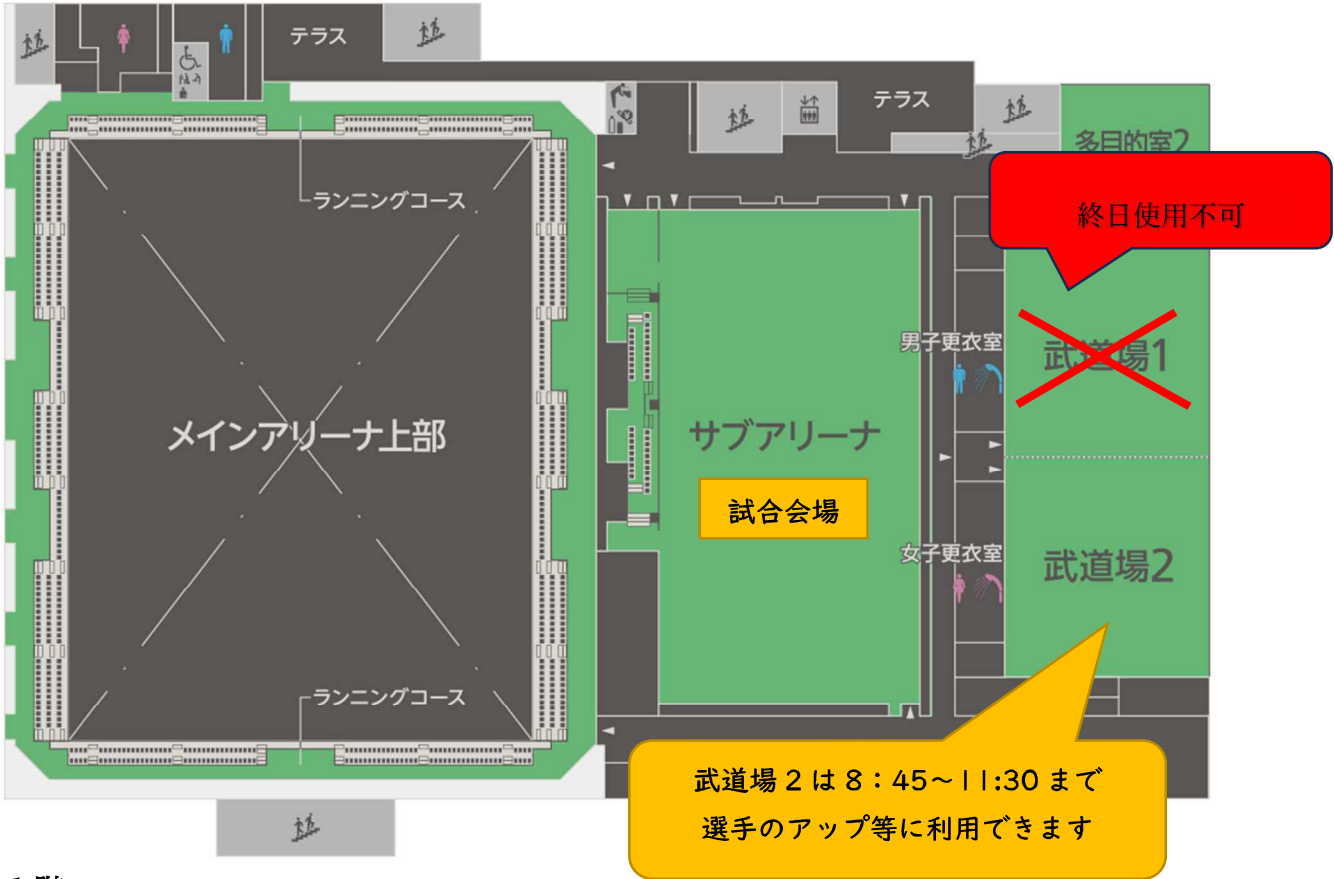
テラス

テラス

多目的室2

終日使用不可

ランニングコース

男子更衣室

武道場1

メインアリーナ上部

サブアリーナ

試合会場

女子更衣室

武道場2

ランニングコース

武道場２は８：45～11:30まで
選手のアップ等に利用できます